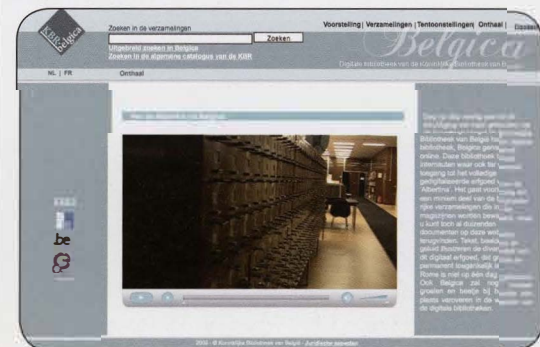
KBR belgica

Zoeken in de verzamelingen

Zoeken

Uitgebreid zoeken in Belgica

Zoeken in de algemene catalogus van de KBR

Voorstelling | Verzamelingen | Tentoonstellingen | Onthaal |

Belgica

Digitale bibliotheek van de Koninklijke Bibliotheek van B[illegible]

NL | FR

Onthaal

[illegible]

Sinds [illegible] de vernieuwing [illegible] Bibliotheek van België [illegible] bibliotheek, Belgica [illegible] online. Deze bibliotheek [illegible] toegang tot het volledige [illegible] 'Albertina'. Het gaat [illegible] een minimum deel van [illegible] magazijnen worden bewaard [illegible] u kunt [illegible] documenten op deze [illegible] Tekst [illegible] digitaal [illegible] Rome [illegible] de digitale bibliotheken.

be

2008 - © Koninklijke Bibliotheek van België - Juridische steunpunt